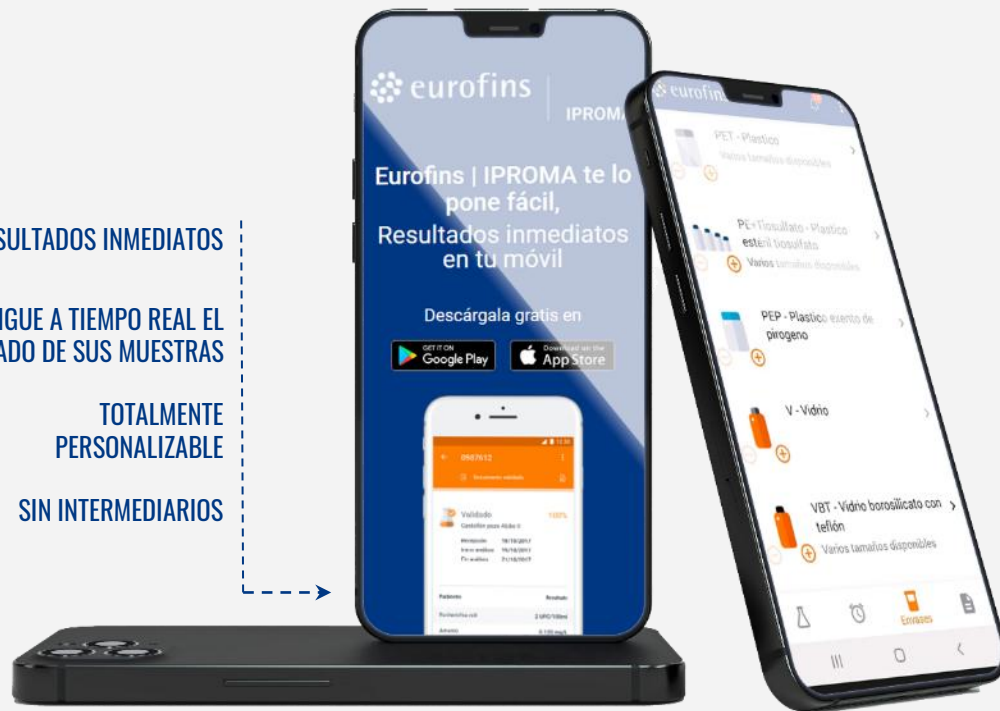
SULTADOS INMEDIATOS

IGUE A TIEMPO REAL EL ADO DE SUS MUESTRAS

TOTALMENTE PERSONALIZABLE

SIN INTERMEDIARIOS

eurofins | IPROMA

Eurofins | IPROMA te lo pone fácil, Resultados inmediatos en tu móvil

Descárgala gratis en

GET IT ON Google Play

Download on the App Store

0987612

Validado 100%

eurofins

PET - Plastico
Varios tamaños disponibles

PE+Tiosulfato - Plastico estéril tiosulfato
Varios tamaños disponibles

PEP - Plastico exento de pirogeno

V - Vidrio

VBT - Vidrio borosilicato con teflón
Varios tamaños disponibles

Envases